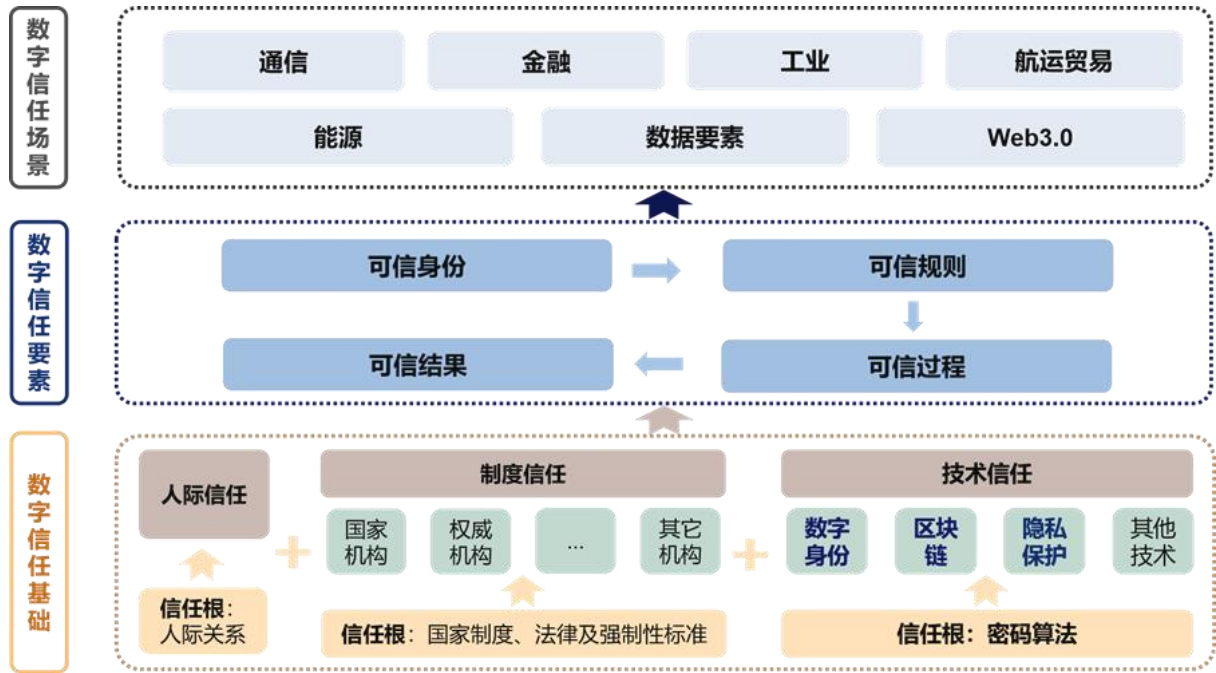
数字信任场景

通信
金融
工业
航运贸易
能源
数据要素
Web3.0

数字信任要素

可信身份
可信规则
可信过程
可信结果

数字信任基础

人际信任
信任根：人际关系

制度信任
国家机构
权威机构
...
其它机构
信任根：国家制度、法律及强制性标准

技术信任
数字身份
区块链
隐私保护
其他技术
信任根：密码算法